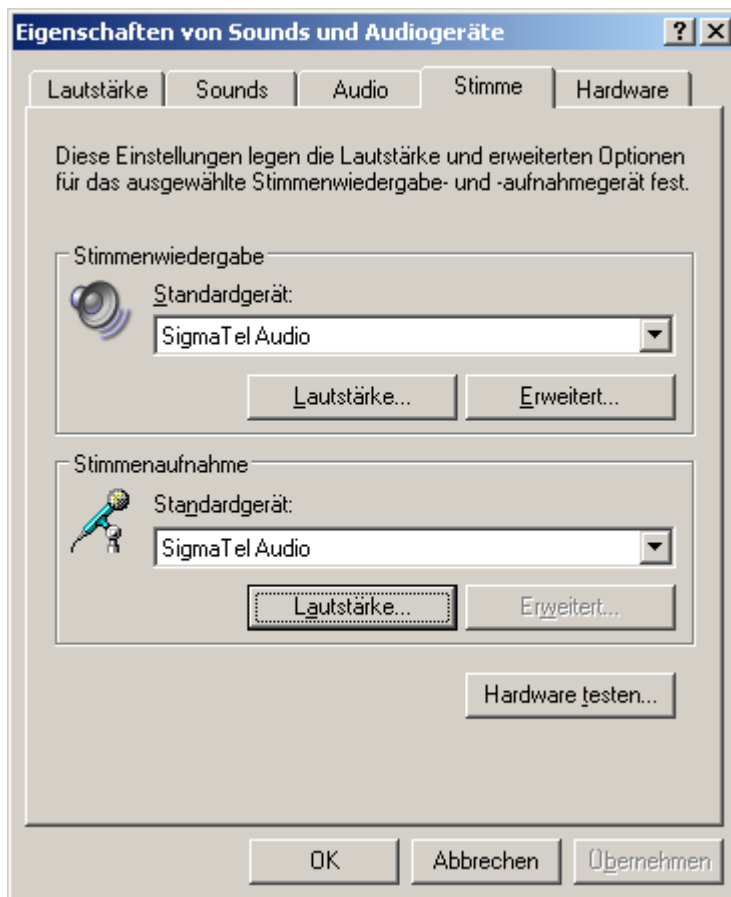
Eigenschaften von Sounds und Audiogeräte
?
X

Lautstärke
Sounds
Audio
Stimme
Hardware

Diese Einstellungen legen die Lautstärke und erweiterten Optionen für das ausgewählte Stimmenwiedergabe- und -aufnahmegerät fest.

Stimmenwiedergabe
Standardgerät:
SigmaTel Audio
Lautstärke...
Erweitert...

Stimmenaufnahme
Standardgerät:
SigmaTel Audio
Lautstärke...
Erweitert...

Hardware testen...

OK
Abbrechen
Übernehmen